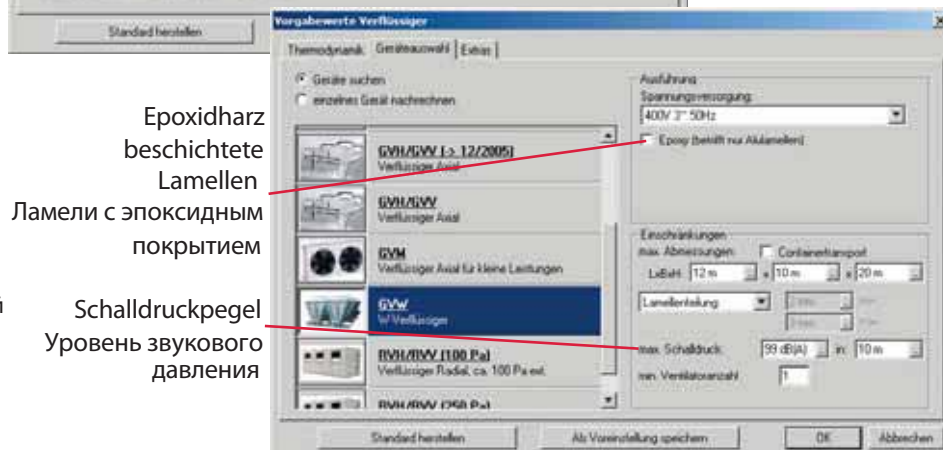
Standard herstellen

Vorgabewerte Verflüssiger

Thermodynamik | Geräteauswahl | Extras

Geräte suchen
einzelnes Gerät nachrechnen

Epoxidharz beschichtete Lamellen
Ламели с эпоксидным покрытием

GVH/GVV (-> 12/2005)
Verflüssiger Axial

GVH/GVV
Verflüssiger Axial

GVM
Verflüssiger Axial für kleine Leistungen

GVW
W Verflüssiger

RVH/RVV (100 Pa)
Verflüssiger Radial, ca. 100 Pa ext.

RVH/RVV (250 Pa)

Schalldruckpegel
Уровень звукового давления

Ausführung
Spannungsversorgung:
400V 3~ 50Hz
Epoxy (betrifft nur Alulamellen)

Einschränkungen
max. Abmessungen:
Containertransport
LxBxH: 12 m x 10 m x 20 m
Lamellenteilung
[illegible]
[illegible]
max. Schalldruck: 99 dB(A) in: 10 m
min. Ventilatoranzahl: 1

Standard herstellen
Als Voreinstellung speichern
OK
Abbrechen